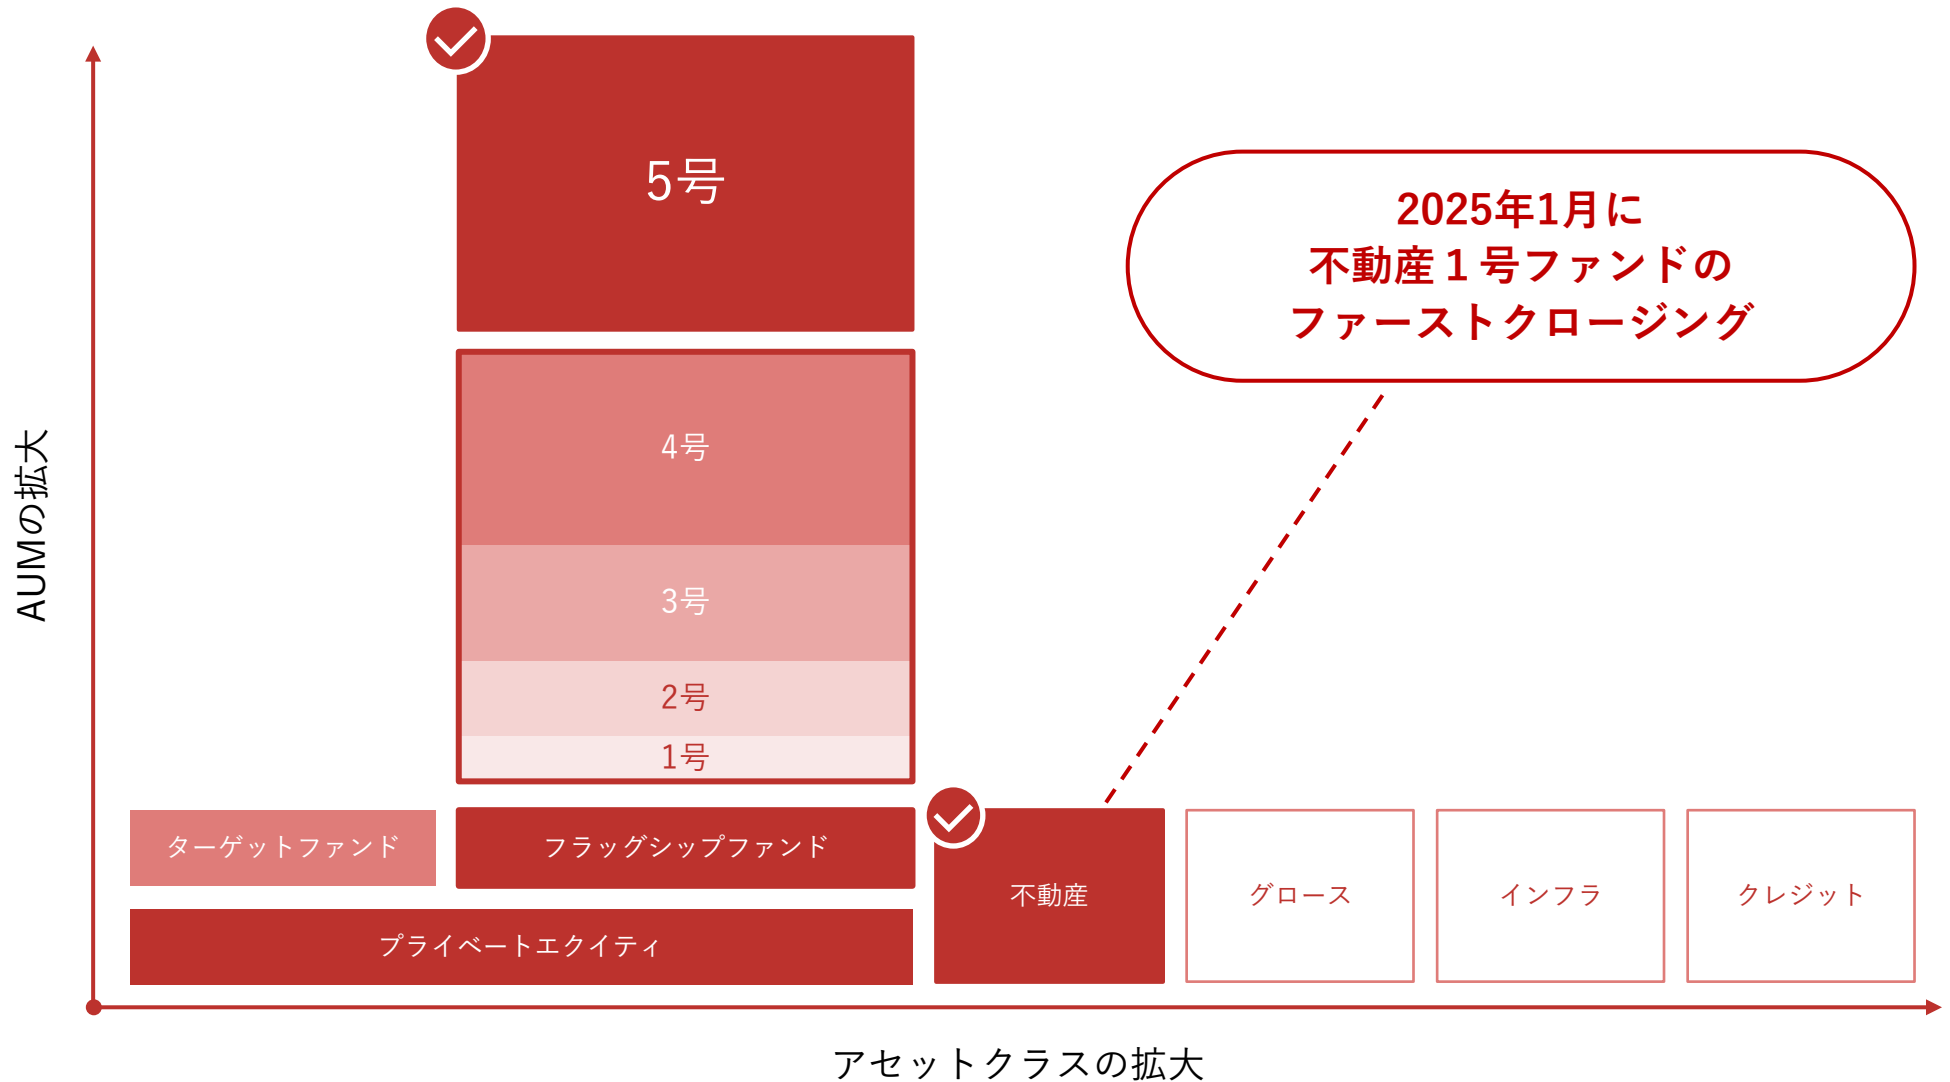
AUMの拡大

5号

2025年1月に
不動産１号ファンドの
ファーストクロージング

4号

3号

2号

1号

ターゲットファンド

フラッグシップファンド

不動産

グロース

インフラ

クレジット

プライベートエクイティ

アセットクラスの拡大